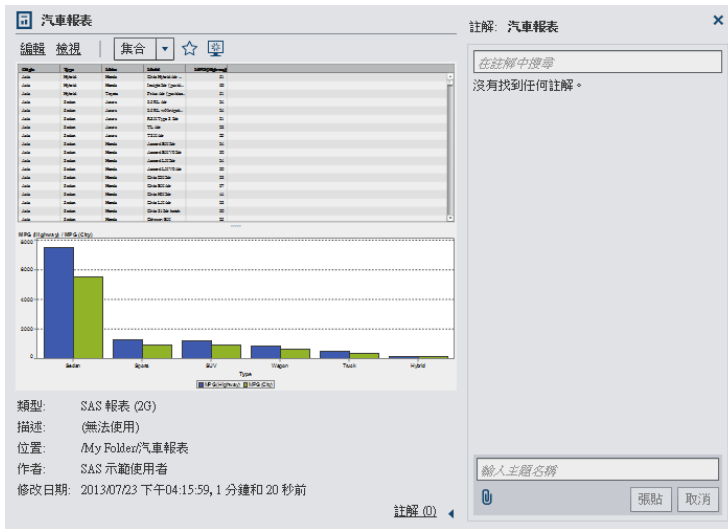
汽車報表

編輯 檢視 集合 ▾

| Origin | Type | Make | Model | MPG(Highway) |
|---|---|---|---|---|
| Asia | Hybrid | Honda | Civic Hybrid 4dr | 51 |
| Asia | Hybrid | Honda | Insight 2dr | 66 |
| Asia | Hybrid | Toyota | Prius 4dr | 51 |
| Asia | Sedan | Acura | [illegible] | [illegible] |
| Asia | Sedan | Acura | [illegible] | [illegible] |
| Asia | Sedan | Acura | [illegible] | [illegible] |
| Asia | Sedan | Acura | TL 4dr | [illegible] |
| Asia | Sedan | Acura | TSX 4dr | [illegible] |
| Asia | Sedan | Honda | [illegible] | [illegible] |
| Asia | Sedan | Honda | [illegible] | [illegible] |
| Asia | Sedan | Honda | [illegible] | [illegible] |
| Asia | Sedan | Honda | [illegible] | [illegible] |
| Asia | Sedan | Honda | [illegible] | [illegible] |
| Asia | Sedan | Honda | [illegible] | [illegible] |
| Asia | Sedan | Honda | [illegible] | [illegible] |
| Asia | Sedan | Honda | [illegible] | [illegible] |
| Asia | Sedan | Honda | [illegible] | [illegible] |

MPG (Highway) / MPG (City)

8000
6000
4000
2000
0

Sedan Sports SUV Wagon Truck Hybrid

Type

MPG (Highway) MPG (City)

類型: SAS 報表 (2G)
描述: (無法使用)
位置: /My Folder/汽車報表
作者: SAS 示範使用者
修改日期: 2013/07/23 下午04:15:59, 1 分鐘和 20 秒前

註解 (0)

註解: 汽車報表

在註解中搜尋

沒有找到任何註解。

輸入主題名稱

張貼 取消